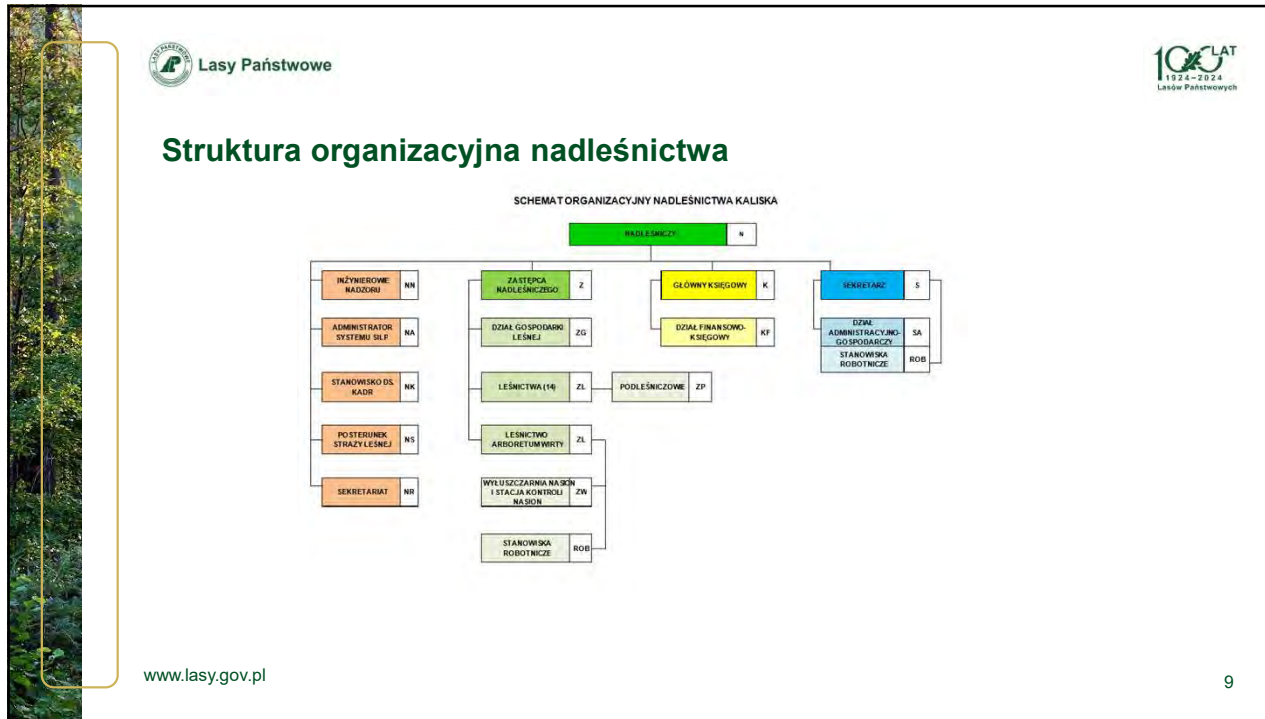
Lasy Państwowe

100 LAT 1924–2024 Lasów Państwowych

Struktura organizacyjna nadleśnictwa

SCHEMAT ORGANIZACYJNY NADLEŚNICTWA KALISKA

NADLEŚNICZY N

INŻYNIEROWIE NADZORU NN

ADMINISTRATOR SYSTEMU SILP NA

STANOWISKO DS. KADR NK

POSTERUNEK STRAŻY LEŚNEJ NS

SEKRETARIAT NR

ZASTĘPCA NADLEŚNICZEGO Z

DZIAŁ GOSPODARKI LEŚNEJ ZG

LEŚNICTWA (14) ZL

PODLEŚNICZOWIE ZP

LEŚNICTWO ARBORETUM WIRTY ZL

WYŁUSZCZARNIA NASION I STACJA KONTROLI NASION ZW

STANOWISKA ROBOTNICZE ROB

GŁÓWNY KSIĘGOWY K

DZIAŁ FINANSOWO-KSIĘGOWY KF

SEKRETARZ S

DZIAŁ ADMINISTRACYJNO-GOSPODARCZY SA

STANOWISKA ROBOTNICZE ROB

www.lasy.gov.pl

9